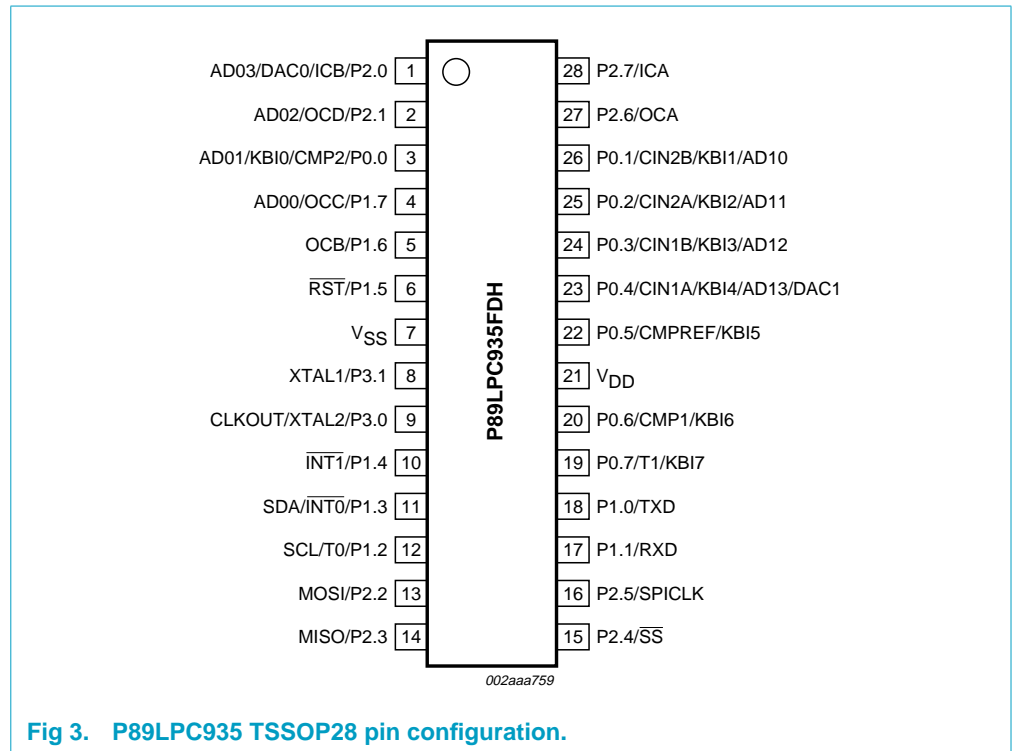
AD03/DAC0/ICB/P2.0 1
AD02/OCD/P2.1 2
AD01/KBI0/CMP2/P0.0 3
AD00/OCC/P1.7 4
OCB/P1.6 5
$\overline{RST}$/P1.5 6
$V_{SS}$ 7
XTAL1/P3.1 8
CLKOUT/XTAL2/P3.0 9
$\overline{INT1}$/P1.4 10
SDA/$\overline{INT0}$/P1.3 11
SCL/T0/P1.2 12
MOSI/P2.2 13
MISO/P2.3 14

P89LPC935FDH

28 P2.7/ICA
27 P2.6/OCA
26 P0.1/CIN2B/KBI1/AD10
25 P0.2/CIN2A/KBI2/AD11
24 P0.3/CIN1B/KBI3/AD12
23 P0.4/CIN1A/KBI4/AD13/DAC1
22 P0.5/CMPREF/KBI5
21 $V_{DD}$
20 P0.6/CMP1/KBI6
19 P0.7/T1/KBI7
18 P1.0/TXD
17 P1.1/RXD
16 P2.5/SPICLK
15 P2.4/$\overline{SS}$

002aaa759

Fig 3. P89LPC935 TSSOP28 pin configuration.